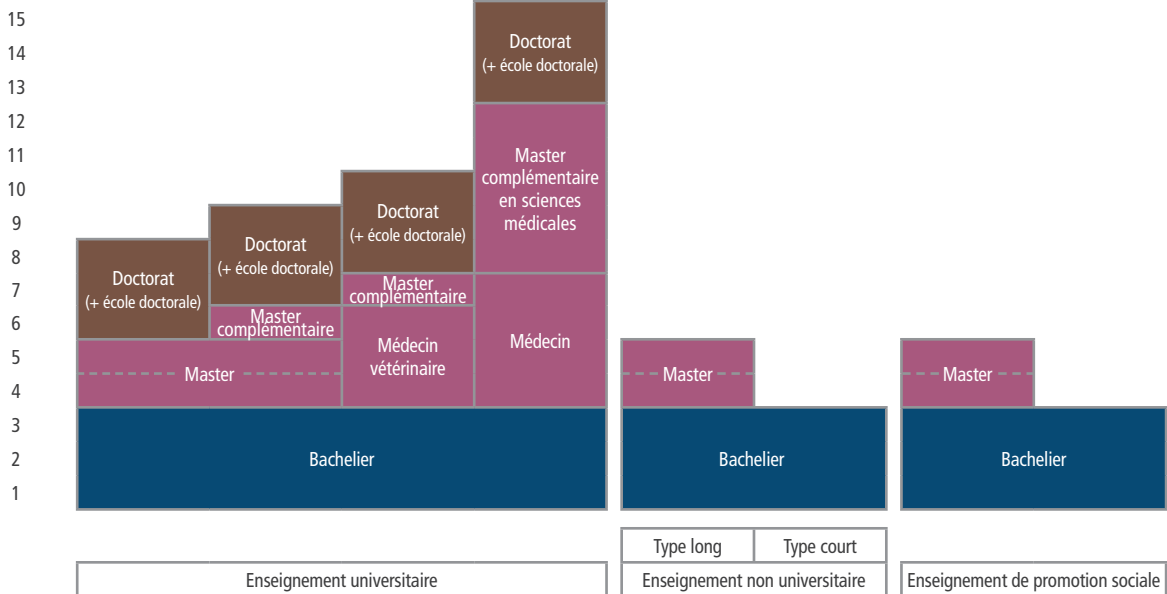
15
14
13
12
11
10
9
8
7
6
5
4
3
2
1

Doctorat (+ école doctorale)

Doctorat (+ école doctorale)

Master complémentaire

Doctorat (+ école doctorale)

Master complémentaire

Doctorat (+ école doctorale)

Master complémentaire en sciences médicales

Médecin vétérinaire

Médecin

Master

Bachelier

Master

Bachelier

Master

Bachelier

Type long | Type court

Enseignement universitaire

Enseignement non universitaire

Enseignement de promotion sociale